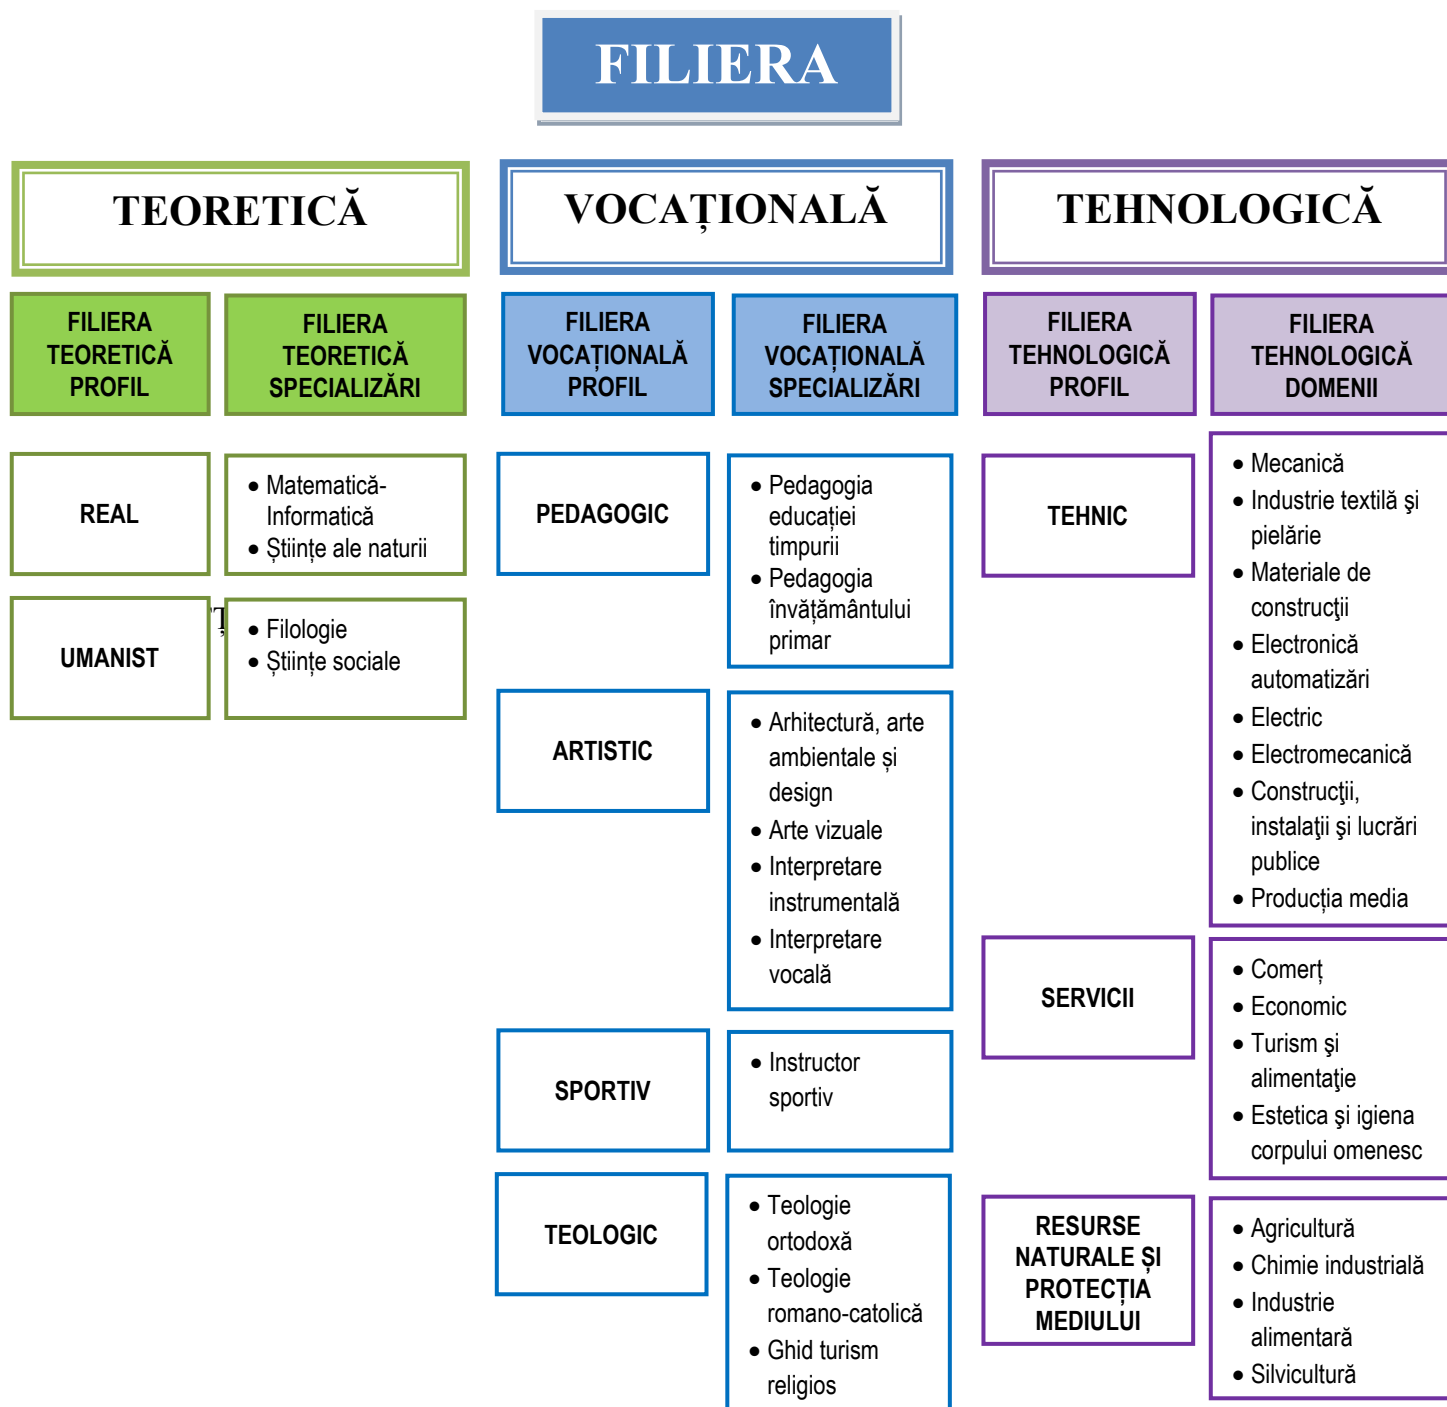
FILIERA

TEORETICĂ

VOCAȚIONALĂ

TEHNOLOGICĂ

FILIERA TEORETICĂ PROFIL

FILIERA TEORETICĂ SPECIALIZĂRI

REAL

- Matematică-Informatică
- Științe ale naturii

UMANIST

- Filologie
- Științe sociale

FILIERA VOCAȚIONALĂ PROFIL

FILIERA VOCAȚIONALĂ SPECIALIZĂRI

PEDAGOGIC

- Pedagogia educației timpurii
- Pedagogia învățământului primar

ARTISTIC

- Arhitectură, arte ambientale și design
- Arte vizuale
- Interpretare instrumentală
- Interpretare vocală

SPORTIV

- Instructor sportiv

TEOLOGIC

- Teologie ortodoxă
- Teologie romano-catolică
- Ghid turism religios

FILIERA TEHNOLOGICĂ PROFIL

FILIERA TEHNOLOGICĂ DOMENII

TEHNIC

- Mecanică
- Industrie textilă şi pielărie
- Materiale de construcţii
- Electronică automatizări
- Electric
- Electromecanică
- Construcţii, instalaţii şi lucrări publice
- Producția media

SERVICII

- Comerț
- Economic
- Turism şi alimentaţie
- Estetica şi igiena corpului omenesc

RESURSE NATURALE ȘI PROTECȚIA MEDIULUI

- Agricultură
- Chimie industrială
- Industrie alimentară
- Silvicultură